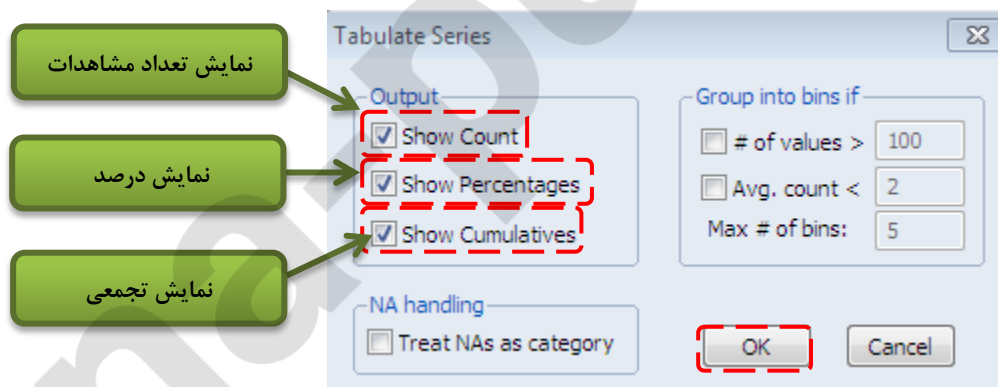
نمایش تعداد مشاهدات

نمایش درصد

نمایش تجمعی

Tabulate Series

Output
Show Count
Show Percentages
Show Cumulatives

Group into bins if
# of values > 100
Avg. count < 2
Max # of bins: 5

NA handling
Treat NAs as category

OK
Cancel